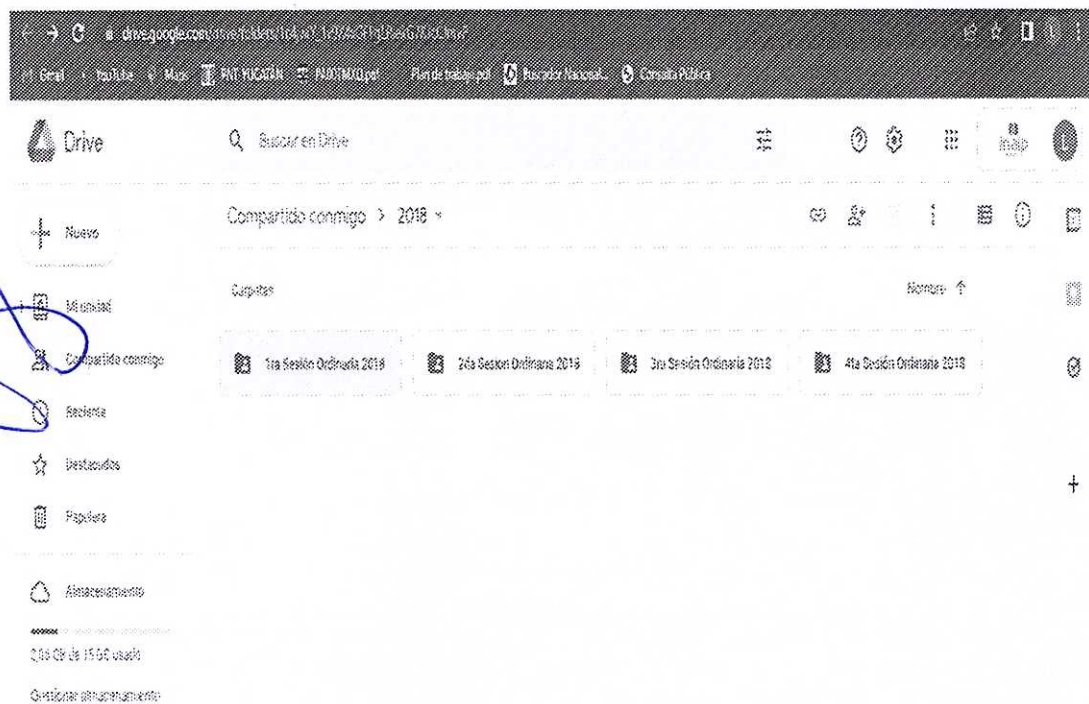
drive.google.com/drive/folders/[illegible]

Gmail YouTube Maps PNT YUCATAN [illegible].pdf Plan de trabajo.pdf Buscador Nacional... Consulta Pública

Drive

Buscar en Drive

inap

Nuevo

Mi unidad

Compartido conmigo

Reciente

Destacados

Papelera

Almacenamiento

2,04 GB de 15 GB usado

Gestionar almacenamiento

Compartido conmigo > 2018

Carpetas

Nombre ↑

1ra Sesión Ordinaria 2018

2da Sesion Ordinaria 2018

3ra Sesión Ordinaria 2018

4ta Sesión Ordinaria 2018